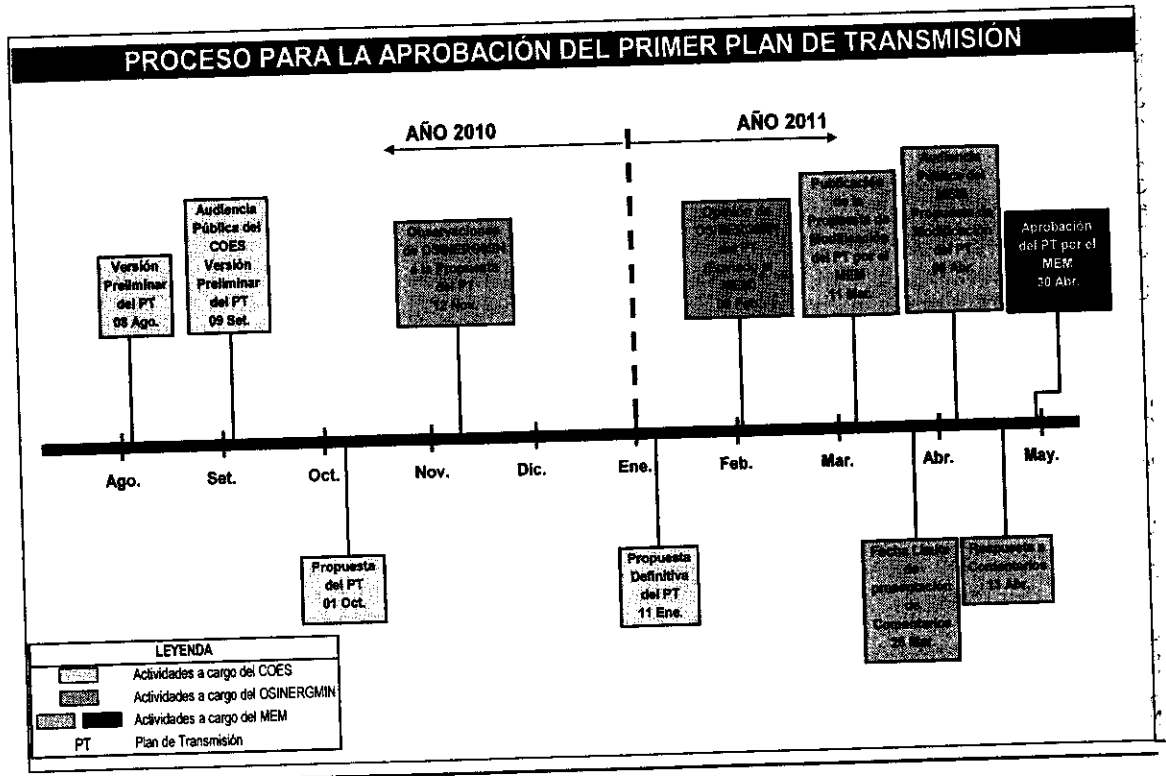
PROCESO PARA LA APROBACIÓN DEL PRIMER PLAN DE TRANSMISIÓN

AÑO 2010

AÑO 2011

Versión Preliminar del PT 08 Ago.

Audiencia Pública del COES Versión Preliminar del PT 09 Set.

Observaciones de Osinergmin a la Propuesta del PT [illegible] Nov.

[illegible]

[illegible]

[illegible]

Aprobación del PT por el MEM 30 Abr.

Ago.

Set.

Oct.

Nov.

Dic.

Ene.

Feb.

Mar.

Abr.

May.

Propuesta del PT 01 Oct.

Propuesta Definitiva del PT 11 Ene.

Fecha Límite de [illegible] de Comentarios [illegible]

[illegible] Comentarios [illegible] Abr.

LEYENDA

Actividades a cargo del COES

Actividades a cargo del OSINERGMIN

Actividades a cargo del MEM

PT Plan de Transmisión